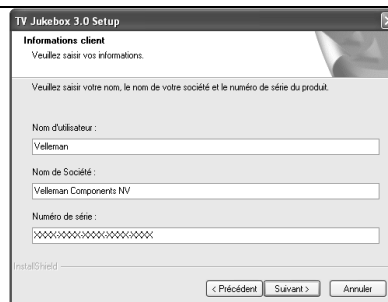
TV Jukebox 3.0 Setup

Informations client

Veuillez saisir vos informations.

Veuillez saisir votre nom, le nom de votre société et le numéro de série du produit.

Nom d'utilisateur :

Velleman

Nom de Société :

Velleman Components NV

Numéro de série :

XXXXXXXXXXXXXXXXXXXXX

InstallShield

< Précédent | Suivant > | Annuler